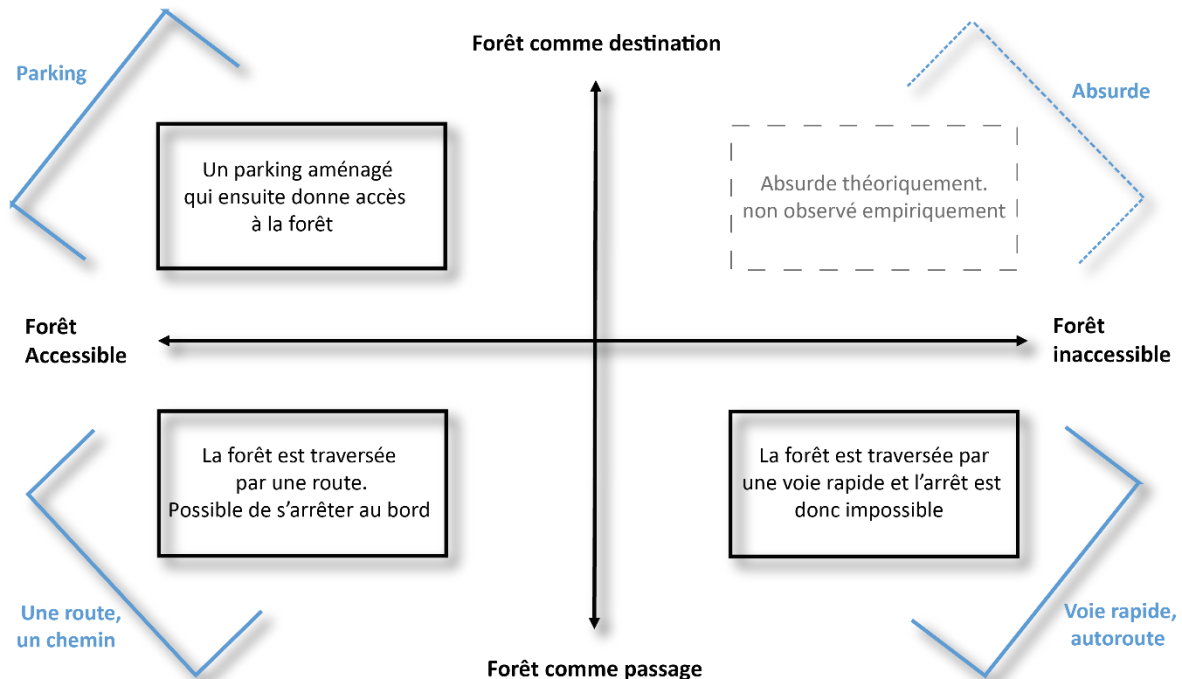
Forêt comme destination

Parking

Absurde

Un parking aménagé qui ensuite donne accès à la forêt

Absurde théoriquement. non observé empiriquement

Forêt Accessible

Forêt inaccessible

La forêt est traversée par une route. Possible de s'arrêter au bord

La forêt est traversée par une voie rapide et l'arrêt est donc impossible

Une route, un chemin

Voie rapide, autoroute

Forêt comme passage